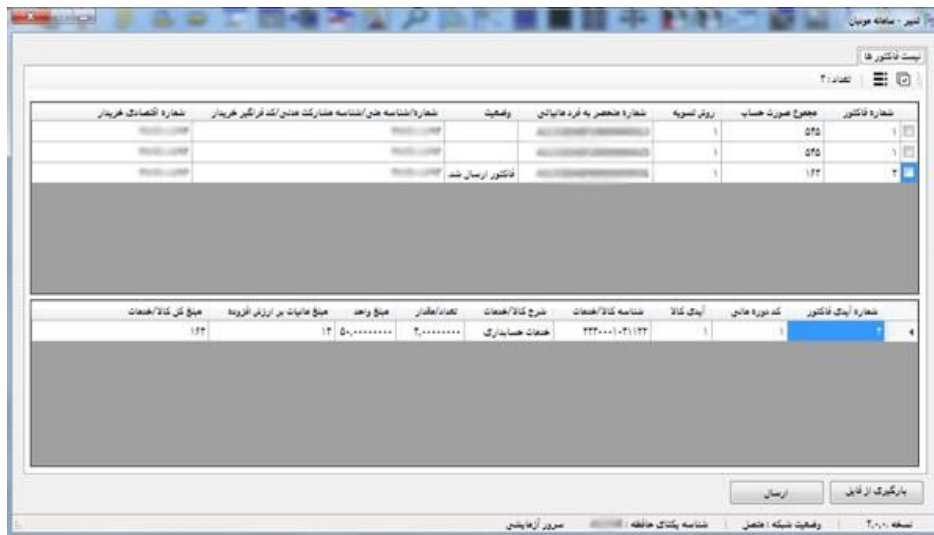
تیر - سامانه مودیان

لیست فاکتور ها

تعداد: ۲

| شماره فاکتور | مجموع صورت حساب | روش تسویه | شماره منحصر به فرد مالیاتی | وضعیت | شماره/شناسه ملی/شناسه مشارکت مدنی/کد فراگیر خریدار | شماره اقتصادی خریدار |
|---|---|---|---|---|---|---|
| ۱ | ۵۴۵ | ۱ | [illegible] | | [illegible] | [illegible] |
| ۱ | ۵۴۵ | ۱ | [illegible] | | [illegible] | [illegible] |
| ۲ | ۱۶۳ | ۱ | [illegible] | فاکتور ارسال شد | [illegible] | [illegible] |

| شماره آیدی فاکتور | کد دوره مالی | آیدی کالا | شناسه کالا/خدمات | شرح کالا/خدمات | تعداد/مقدار | مبلغ واحد | مبلغ مالیات بر ارزش افزوده | مبلغ کل کالا/خدمات |
|---|---|---|---|---|---|---|---|---|
| ۲ | ۱ | ۱ | ۲۳۳۰۰۰۱۰۳۱۱۳۳ | خدمات حسابداری | ۳,۰۰۰۰۰۰۰۰ | ۵۰,۰۰۰۰۰۰۰۰ | ۱۳ | ۱۶۳ |

بارگیری از فایل

ارسال

نسخه ۲.۰.۰ | وضعیت شبکه : متصل | شناسه یکتای حافظه : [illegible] | سرور آزمایشی